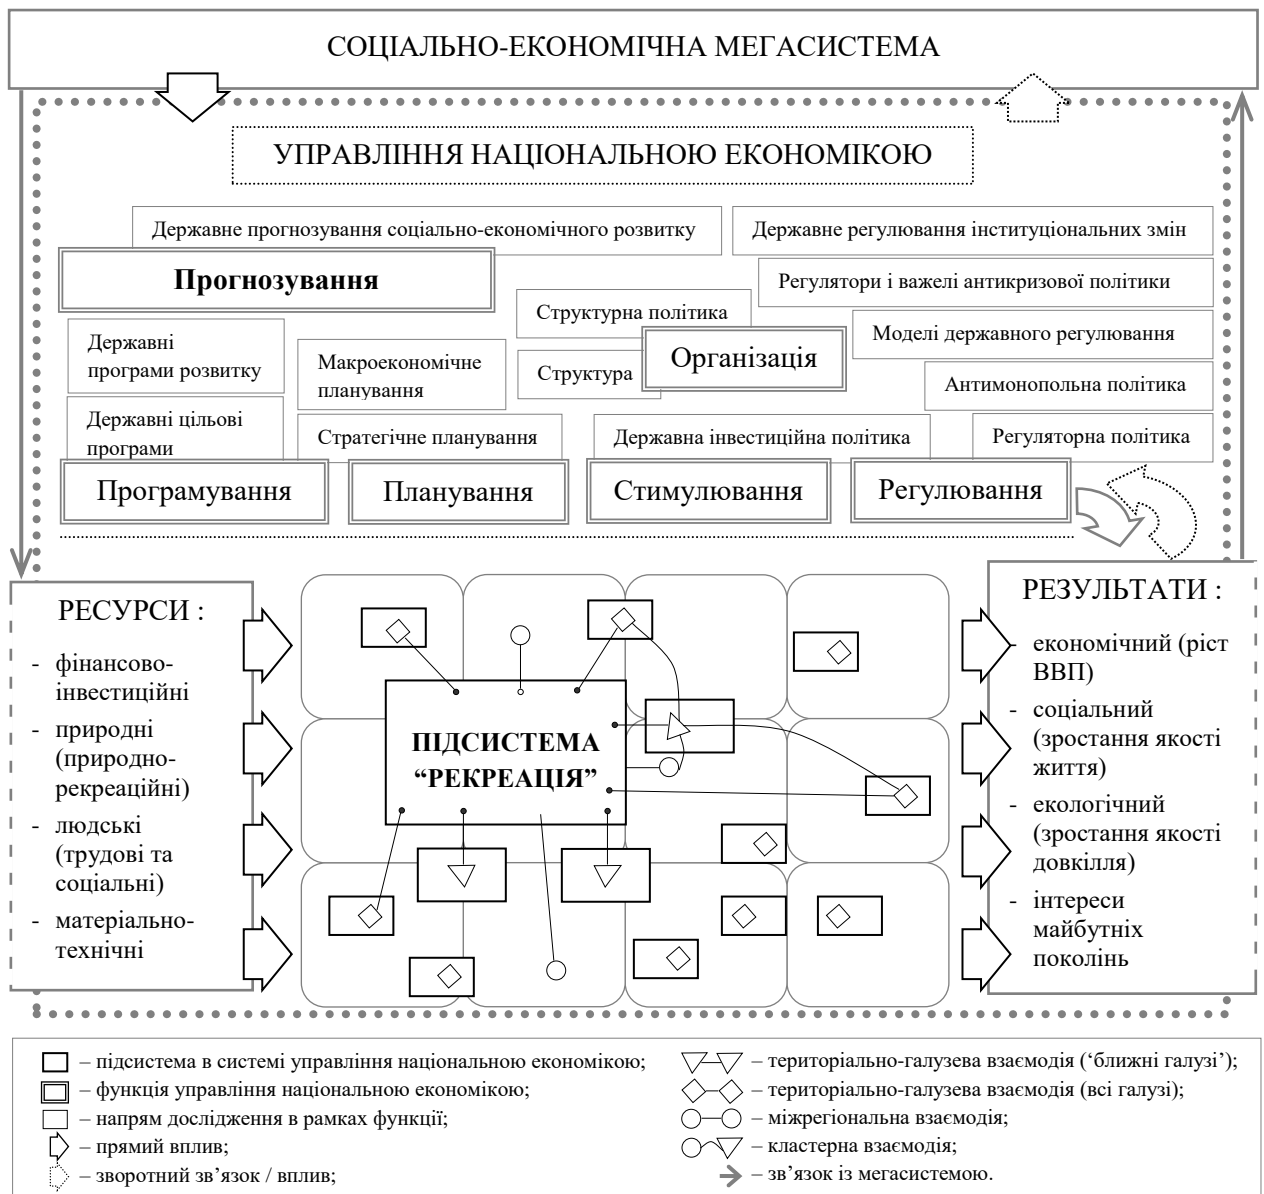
СОЦІАЛЬНО-ЕКОНОМІЧНА МЕГАСИСТЕМА

УПРАВЛІННЯ НАЦІОНАЛЬНОЮ ЕКОНОМІКОЮ

Державне прогнозування соціально-економічного розвитку

Державне регулювання інституціональних змін

Прогнозування

Регулятори і важелі антикризової політики

Структурна політика

Моделі державного регулювання

Державні програми розвитку

Макроекономічне планування

Структура

Організація

Антимонопольна політика

Державні цільові програми

Стратегічне планування

Державна інвестиційна політика

Регуляторна політика

Програмування

Планування

Стимулювання

Регулювання

РЕСУРСИ :

- фінансово-інвестиційні
- природні (природно-рекреаційні)
- людські (трудові та соціальні)
- матеріально-технічні

ПІДСИСТЕМА "РЕКРЕАЦІЯ"

РЕЗУЛЬТАТИ :

- економічний (ріст ВВП)
- соціальний (зростання якості життя)
- екологічний (зростання якості довкілля)
- інтереси майбутніх поколінь

– підсистема в системі управління національною економікою;
– функція управління національною економікою;
– напрям дослідження в рамках функції;
– прямий вплив;
– зворотний зв'язок / вплив;
– територіально-галузева взаємодія ('ближні галузі');
– територіально-галузева взаємодія (всі галузі);
– міжрегіональна взаємодія;
– кластерна взаємодія;
– зв'язок із мегасистемою.